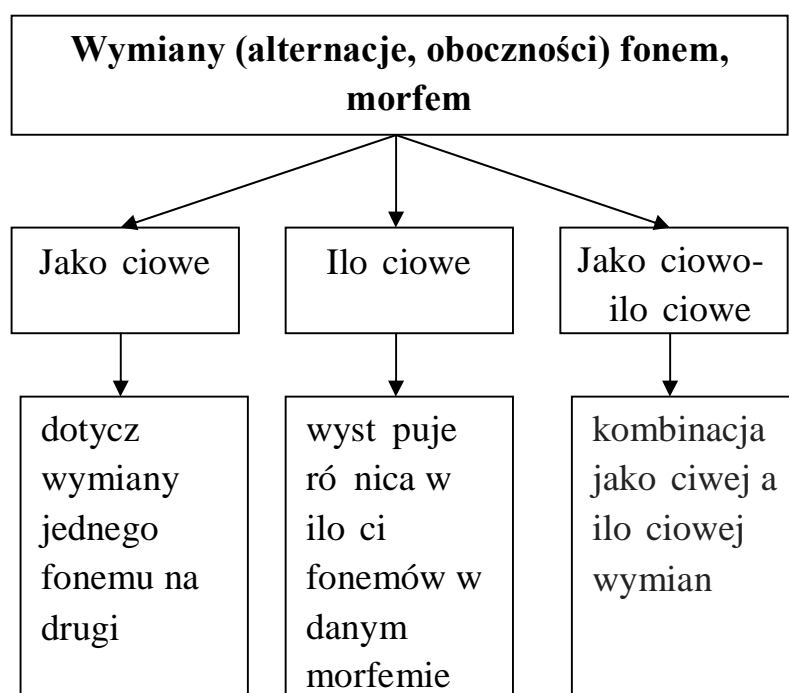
Wymiany (alternacje, oboczności) fonem, morfem

Jako ciowe

Ilo ciowe

Jako ciowo-ilo ciowe

dotycz wymiany jednego fonemu na drugi

wyst puje ró nica w ilo ci fonemów w danym morfemie

kombinacja jako ciwej a ilo ciowej wymian